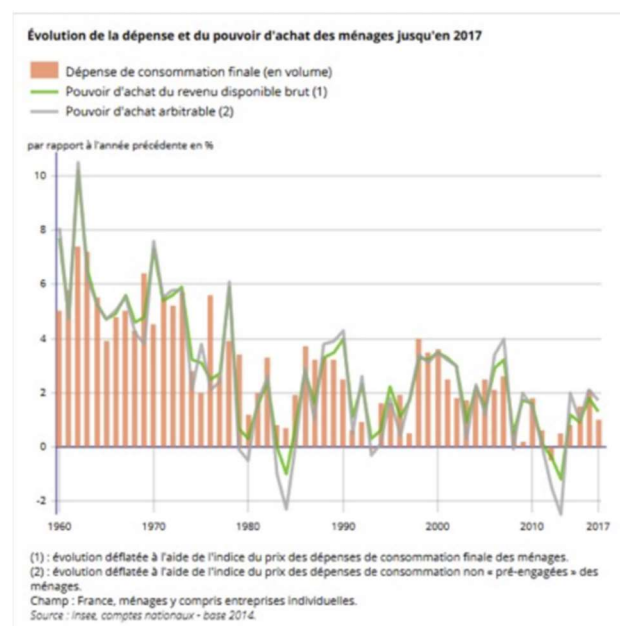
Évolution de la dépense et du pouvoir d'achat des ménages jusqu'en 2017

Dépense de consommation finale (en volume)
Pouvoir d'achat du revenu disponible brut (1)
Pouvoir d'achat arbitrable (2)

par rapport à l'année précédente en %

10
8
6
4
2
0
-2

1960
1970
1980
1990
2000
2010
2017

(1) : évolution déflatée à l'aide de l'indice du prix des dépenses de consommation finale des ménages.
(2) : évolution déflatée à l'aide de l'indice du prix des dépenses de consommation non « pré-engagées » des ménages.
Champ : France, ménages y compris entreprises individuelles.
Source : Insee, comptes nationaux - base 2014.